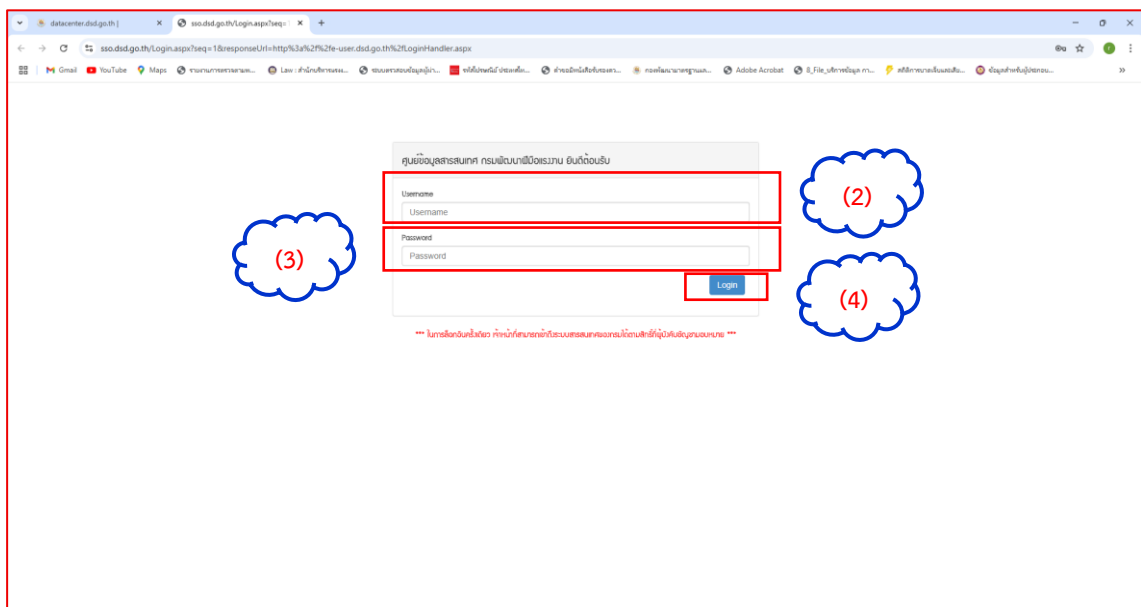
datacenter.dsd.go.th | ×
sso.dsd.go.th/Login.aspx?seq= ×
+

sso.dsd.go.th/Login.aspx?seq=1&responseUrl=http%3a%2f%2fe-user.dsd.go.th%2fLoginHandler.aspx

Gmail YouTube Maps รายงานการตรวจตามแ... Law : สำนักบริหารแรง... ระบบตรวจสอบข้อมูลผู้ม... จดหมายอิเล็กทรอนิกส์... สำหรับนักเรียนนักศึกษา... กองพัฒนามาตรฐานแ... Adobe Acrobat 8_File_บริการข้อมูล กา... สถิติการขายเสื้อผ้าผลิต... ข้อมูลสำหรับผู้ปกครอง...

ศูนย์ข้อมูลสารสนเทศ กรมพัฒนาฝีมือแรงงาน ยินดีต้อนรับ

Username
Username

Password
Password

Login

(2)

(3)

(4)

*** ในการล็อกอินครั้งเดียว เจ้าหน้าที่สามารถเข้าใช้ระบบสารสนเทศของกรมได้ตามสิทธิ์ที่ผู้บังคับบัญชามอบหมาย ***